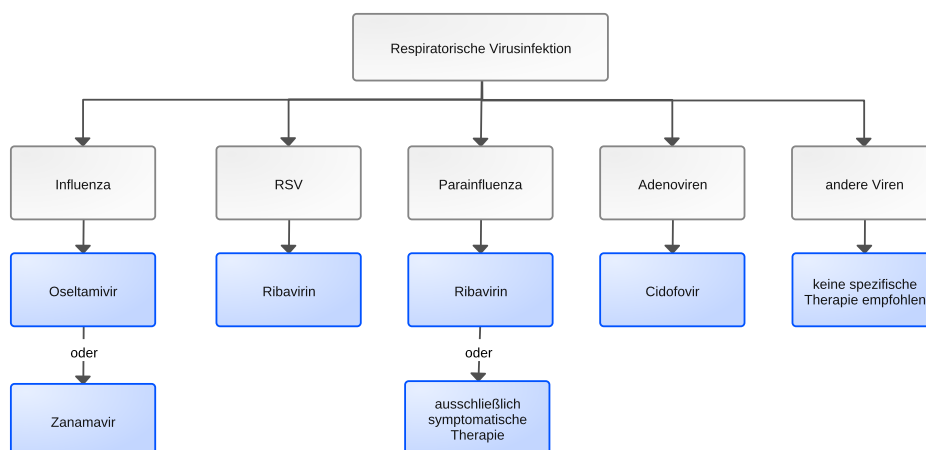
Respiratorische Virusinfektion

Influenza

Oseltamivir

oder

Zanamavir

RSV

Ribavirin

Parainfluenza

Ribavirin

oder

ausschließlich symptomatische Therapie

Adenoviren

Cidofovir

andere Viren

keine spezifische Therapie empfohlen